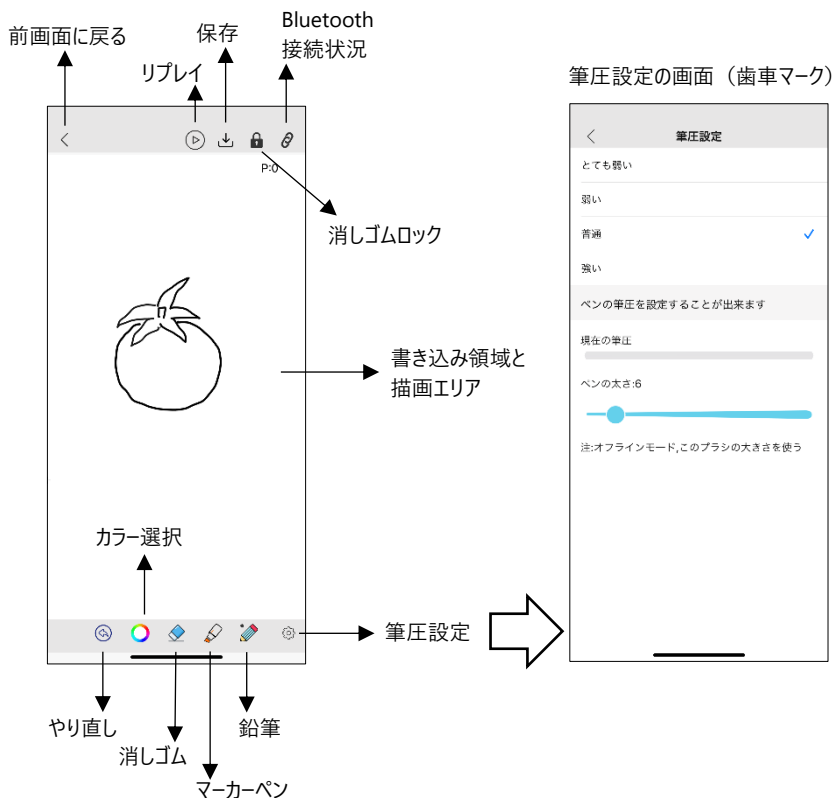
前画面に戻る

保存

Bluetooth
接続状況

リプレイ

P:0

消しゴムロック

書き込み領域と
描画エリア

カラー選択

筆圧設定

やり直し

消しゴム

マーカーペン

鉛筆

筆圧設定の画面（歯車マーク）

筆圧設定

とても弱い

弱い

普通

強い

ペンの筆圧を設定することが出来ます

現在の筆圧

ペンの太さ:6

注:オフラインモード,このブラシの大きさを使う